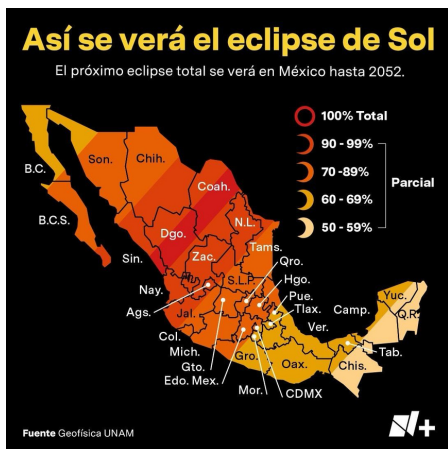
Así se verá el eclipse de Sol

El próximo eclipse total se verá en México hasta 2052.

100% Total
90 - 99%
70 -89%
60 - 69%
50 - 59%
Parcial

B.C.
Son.
Chih.
Coah.
B.C.S.
N.L.
Dgo.
Sin.
Zac.
Tams.
Qro.
Nay.
S.L.P.
Hgo.
Ags.
Pue.
Jal.
Tlax.
Yuc.
Camp.
Q.R.
Ver.
Col.
Mich.
Tab.
Gto.
Oax.
Chis.
Edo. Mex.
Gro.
Mor.
CDMX

Fuente Geofísica UNAM

N+